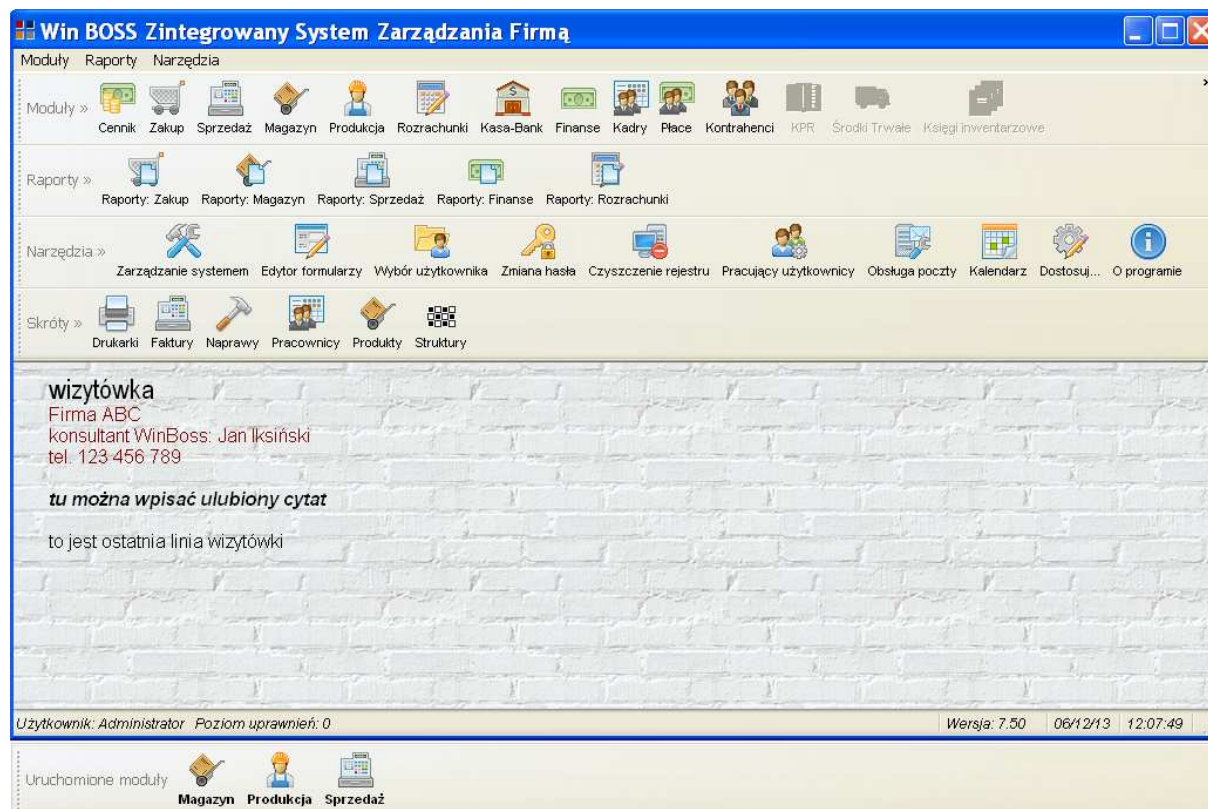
Win BOSS Zintegrowany System Zarządzania Firmą

Moduły Raporty Narzędzia

Moduły »
Cennik Zakup Sprzedaż Magazyn Produkcja Rozrachunki Kasa-Bank Finanse Kadry Płace Kontrahenci KPR Środki Trwałe Księgi inwentarzowe

Raporty »
Raporty: Zakup Raporty: Magazyn Raporty: Sprzedaż Raporty: Finanse Raporty: Rozrachunki

Narzędzia »
Zarządzanie systemem Edytor formularzy Wybór użytkownika Zmiana hasła Czyszczenie rejestru Pracujący użytkownicy Obsługa poczty Kalendarz Dostosuj... O programie

Skróty »
Drukarki Faktury Naprawy Pracownicy Produkty Struktury

wizytówka
Firma ABC
konsultant WinBoss: Jan Iksiński
tel. 123 456 789

*tu można wpisać ulubiony cytat*

to jest ostatnia linia wizytówki

Użytkownik: Administrator Poziom uprawnień: 0 Wersja: 7.50 06/12/13 12:07:49

Uruchomione moduły
Magazyn Produkcja Sprzedaż